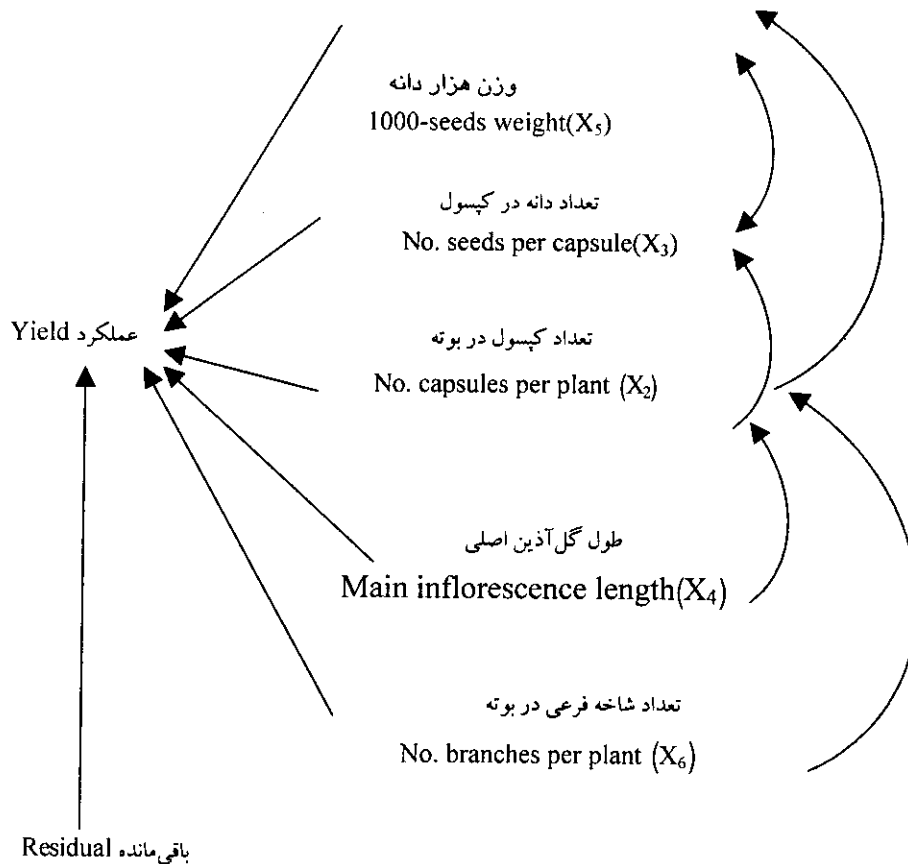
وزن هزار دانه
1000-seeds weight($X_5$)

تعداد دانه در کپسول
No. seeds per capsule($X_3$)

عملکرد Yield

تعداد کپسول در بوته
No. capsules per plant ($X_2$)

طول گل‌آذین اصلی
Main inflorescence length($X_4$)

تعداد شاخه فرعی در بوته
No. branches per plant ($X_6$)

باقی‌مانده Residual